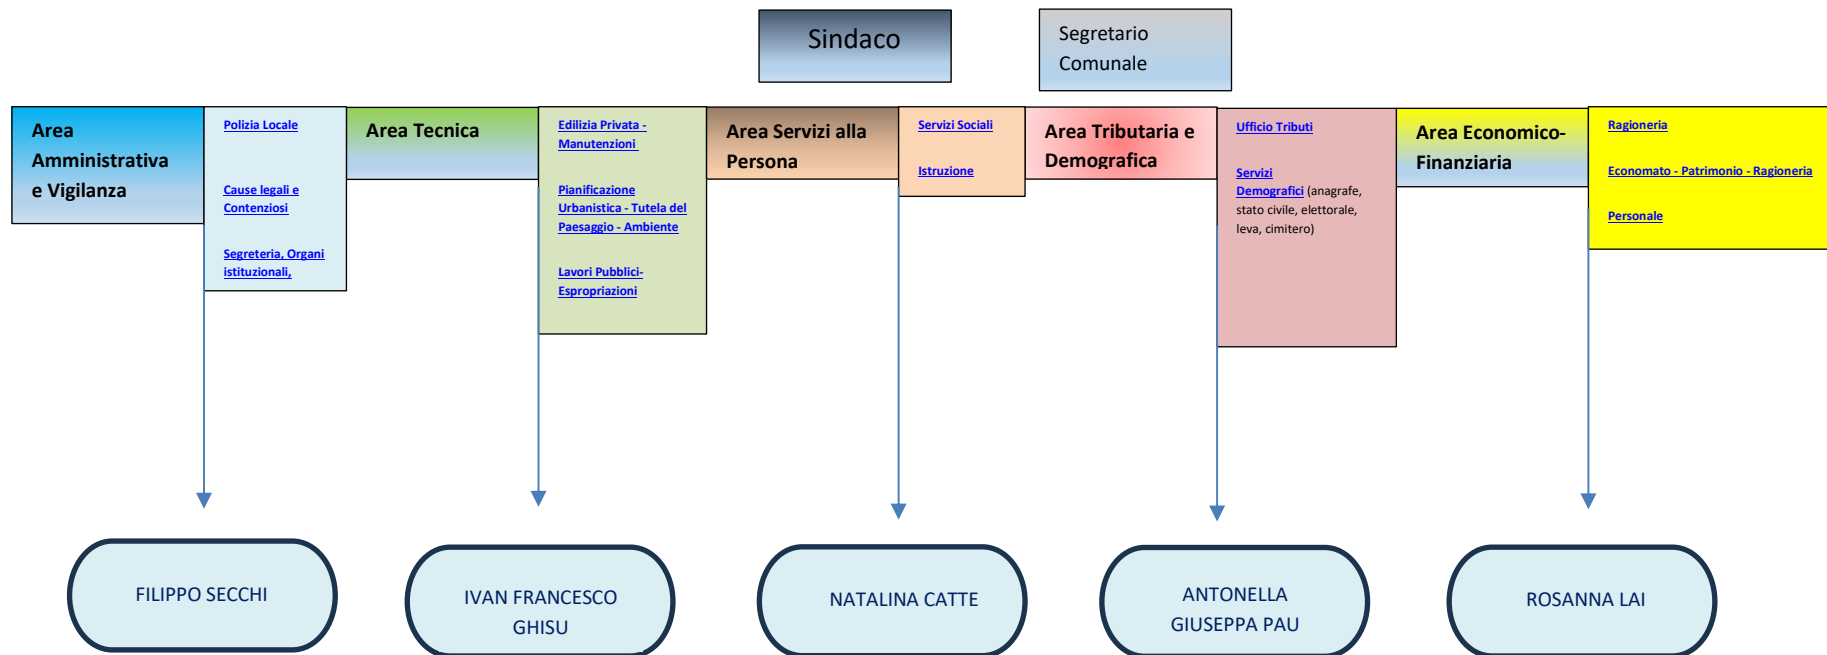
Sindaco

Segretario Comunale

Area Amministrativa e Vigilanza

Polizia Locale

Cause legali e Contenziosi

Segreteria, Organi istituzionali,

Area Tecnica

Edilizia Privata - Manutenzioni

Pianificazione Urbanistica - Tutela del Paesaggio - Ambiente

Lavori Pubblici- Espropriazioni

Area Servizi alla Persona

Servizi Sociali

Istruzione

Area Tributaria e Demografica

Ufficio Tributi

Servizi Demografici (anagrafe, stato civile, elettorale, leva, cimitero)

Area Economico-Finanziaria

Ragioneria

Economato - Patrimonio - Ragioneria

Personale

FILIPPO SECCHI

IVAN FRANCESCO GHISU

NATALINA CATTE

ANTONELLA GIUSEPPA PAU

ROSANNA LAI